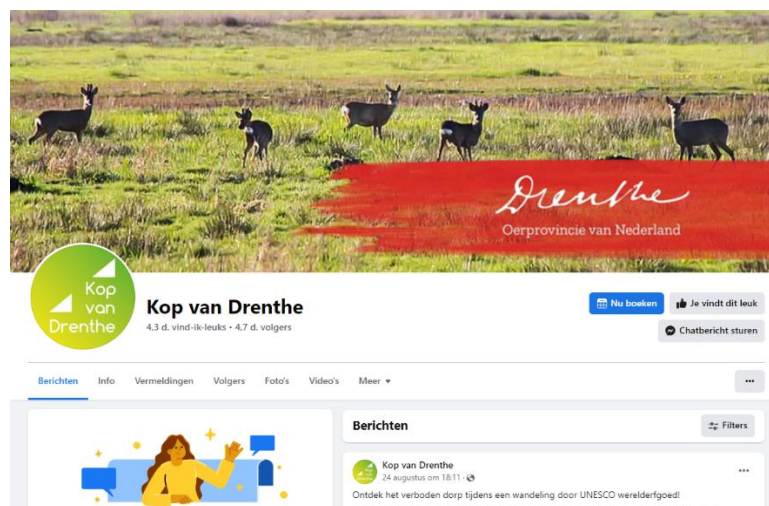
Drenthe
Oerprovincie van Nederland

Kop van Drenthe

Kop van Drenthe
4,3 d. vind-ik-leuks • 4,7 d. volgers

Nu boeken
Je vindt dit leuk
Chatbericht sturen

Berichten
Info
Vermeldingen
Volgers
Foto's
Video's
Meer

Berichten
Filters

Kop van Drenthe
24 augustus om 18:11 ·
Ontdek het verboden dorp tijdens een wandeling door UNESCO werelderfgoed!